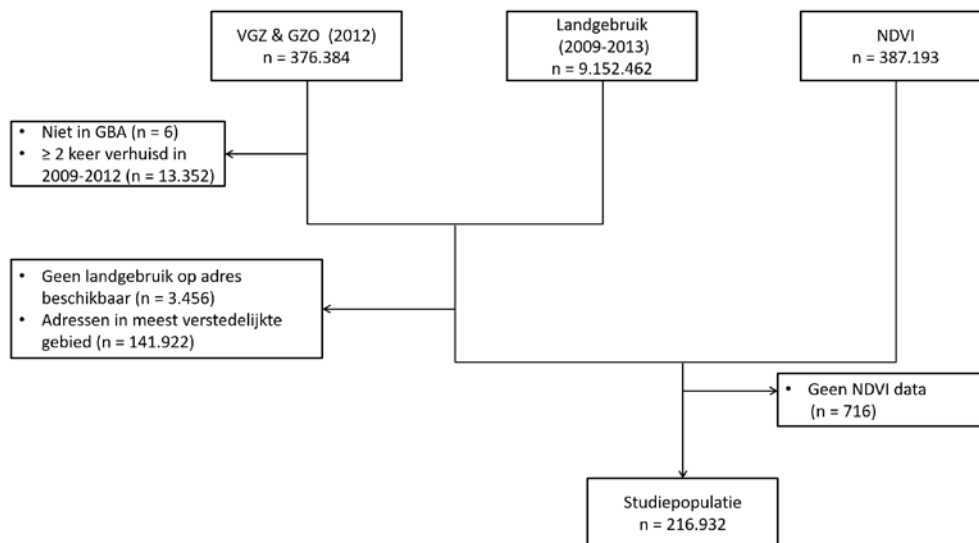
VGZ & GZO (2012)
n = 376.384

Landgebruik
(2009-2013)
n = 9.152.462

NDVI
n = 387.193

• Niet in GBA (n = 6)
• ≥ 2 keer verhuisd in 2009-2012 (n = 13.352)

• Geen landgebruik op adres beschikbaar (n = 3.456)
• Adressen in meest verstedelijkte gebied (n = 141.922)

• Geen NDVI data (n = 716)

Studiepopulatie
n = 216.932